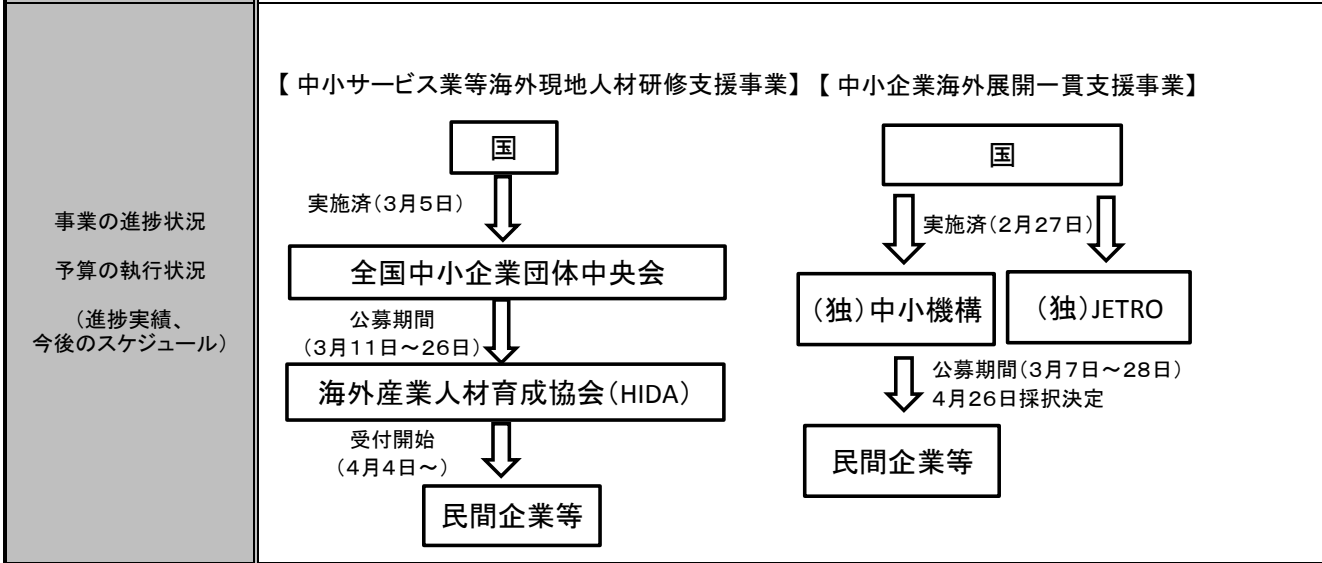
事業の進捗状況

予算の執行状況

（進捗実績、今後のスケジュール）

【 中小サービス業等海外現地人材研修支援事業】【 中小企業海外展開一貫支援事業】

国

実施済（3月5日）

全国中小企業団体中央会

公募期間（3月11日～26日）

海外産業人材育成協会（HIDA）

受付開始（4月4日～）

民間企業等

国

実施済（2月27日）

（独）中小機構

（独）JETRO

公募期間（3月7日～28日）
4月26日採択決定

民間企業等